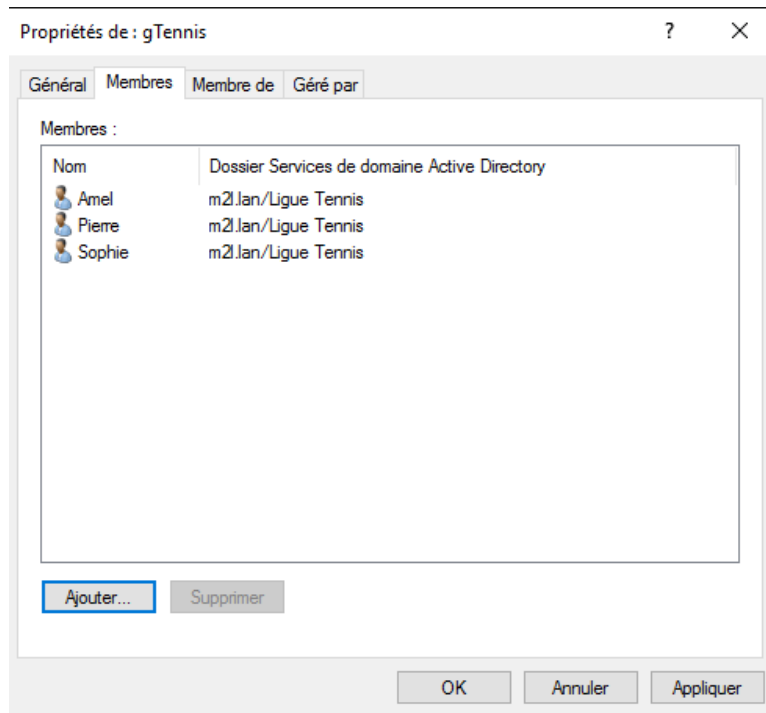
Propriétés de : gTennis

?

X

Général

Membres

Membre de

Géré par

Membres :

| Nom | Dossier Services de domaine Active Directory |
|---|---|
| Amel | m2l.lan/Ligue Tennis |
| Pierre | m2l.lan/Ligue Tennis |
| Sophie | m2l.lan/Ligue Tennis |

Ajouter...

Supprimer

OK

Annuler

Appliquer